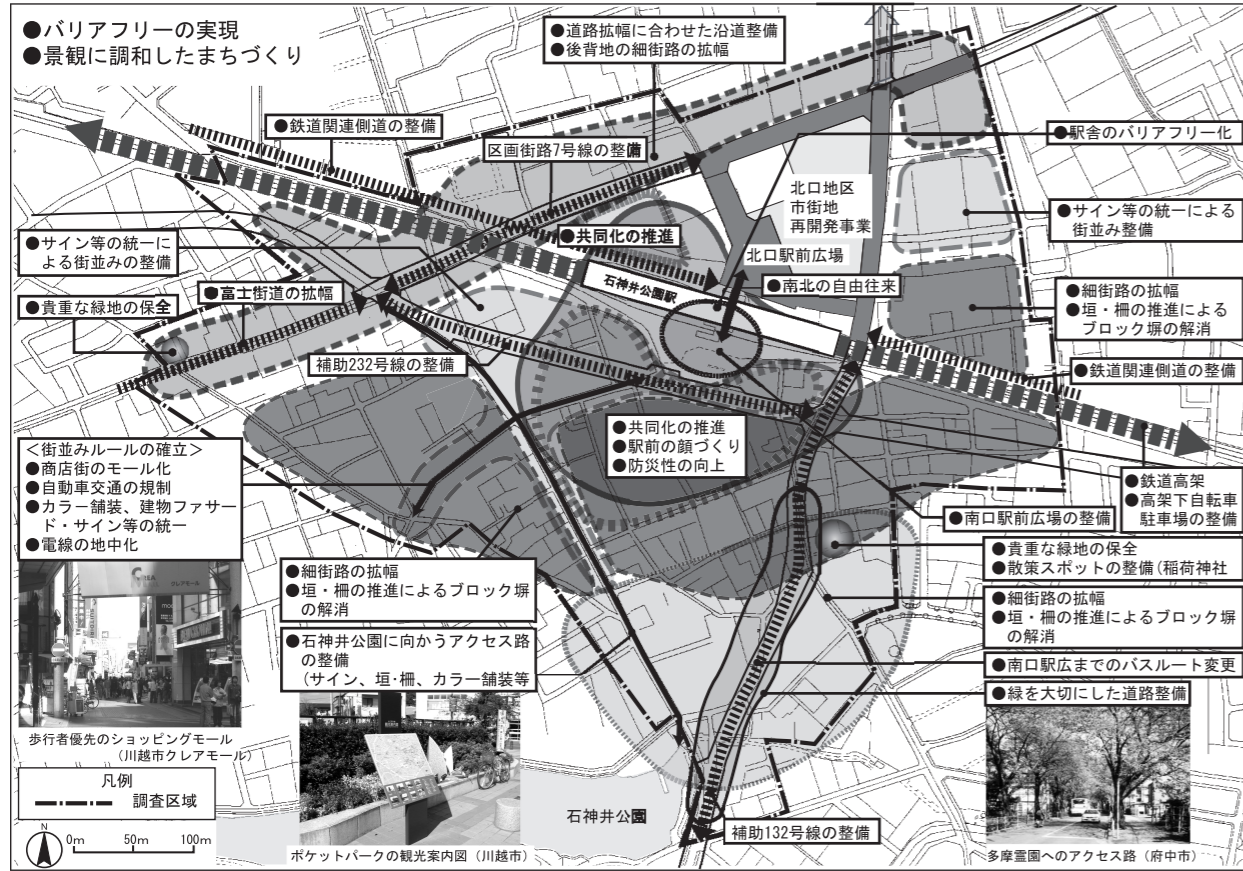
●バリアフリーの実現
●景観に調和したまちづくり

●道路拡幅に合わせた沿道整備
●後背地の細街路の拡幅

●鉄道関連側道の整備

区画街路7号線の整備

●駅舎のバリアフリー化

北口地区
市街地
再開発事業

●サイン等の統一による街並み整備

●サイン等の統一による街並みの整備

●共同化の推進

北口駅前広場

石神井公園駅

●南北の自由往来

●貴重な緑地の保全

●富士街道の拡幅

●細街路の拡幅
●垣・柵の推進によるブロック塀の解消

補助232号線の整備

●鉄道関連側道の整備

●共同化の推進
●駅前の顔づくり
●防災性の向上

<街並みルールの確立>
●商店街のモール化
●自動車交通の規制
●カラー舗装、建物ファサード・サイン等の統一
●電線の地中化

●鉄道高架
●高架下自転車駐車場の整備

●南口駅前広場の整備

●貴重な緑地の保全
●散策スポットの整備(稲荷神社

●細街路の拡幅
●垣・柵の推進によるブロック塀の解消

●細街路の拡幅
●垣・柵の推進によるブロック塀の解消

●石神井公園に向かうアクセス路の整備
(サイン、垣・柵、カラー舗装等

●南口駅広までのバスルート変更

●緑を大切にした道路整備

歩行者優先のショッピングモール
(川越市クレアモール)

凡例
調査区域

N
0m 50m 100m

石神井公園

ポケットパークの観光案内図(川越市)

補助132号線の整備

多摩霊園へのアクセス路(府中市)